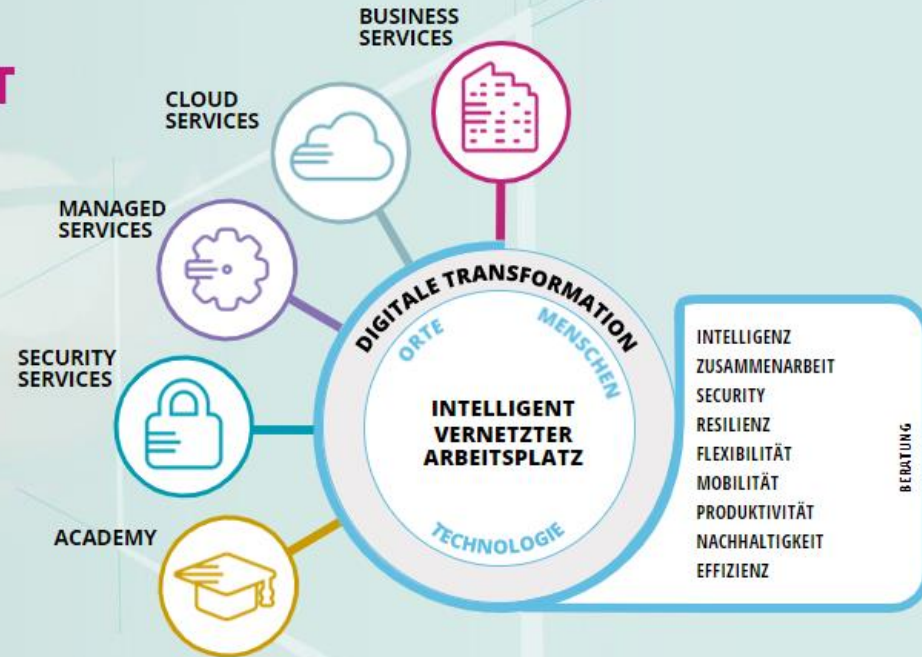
BUSINESS SERVICES

CLOUD SERVICES

MANAGED SERVICES

SECURITY SERVICES

ACADEMY

DIGITALE TRANSFORMATION

ORTE

MENSCHEN

INTELLIGENT VERNETZTER ARBEITSPLATZ

TECHNOLOGIE

INTELLIGENZ
ZUSAMMENARBEIT
SECURITY
RESILIENZ
FLEXIBILITÄT
MOBILITÄT
PRODUKTIVITÄT
NACHHALTIGKEIT
EFFIZIENZ

BERATUNG